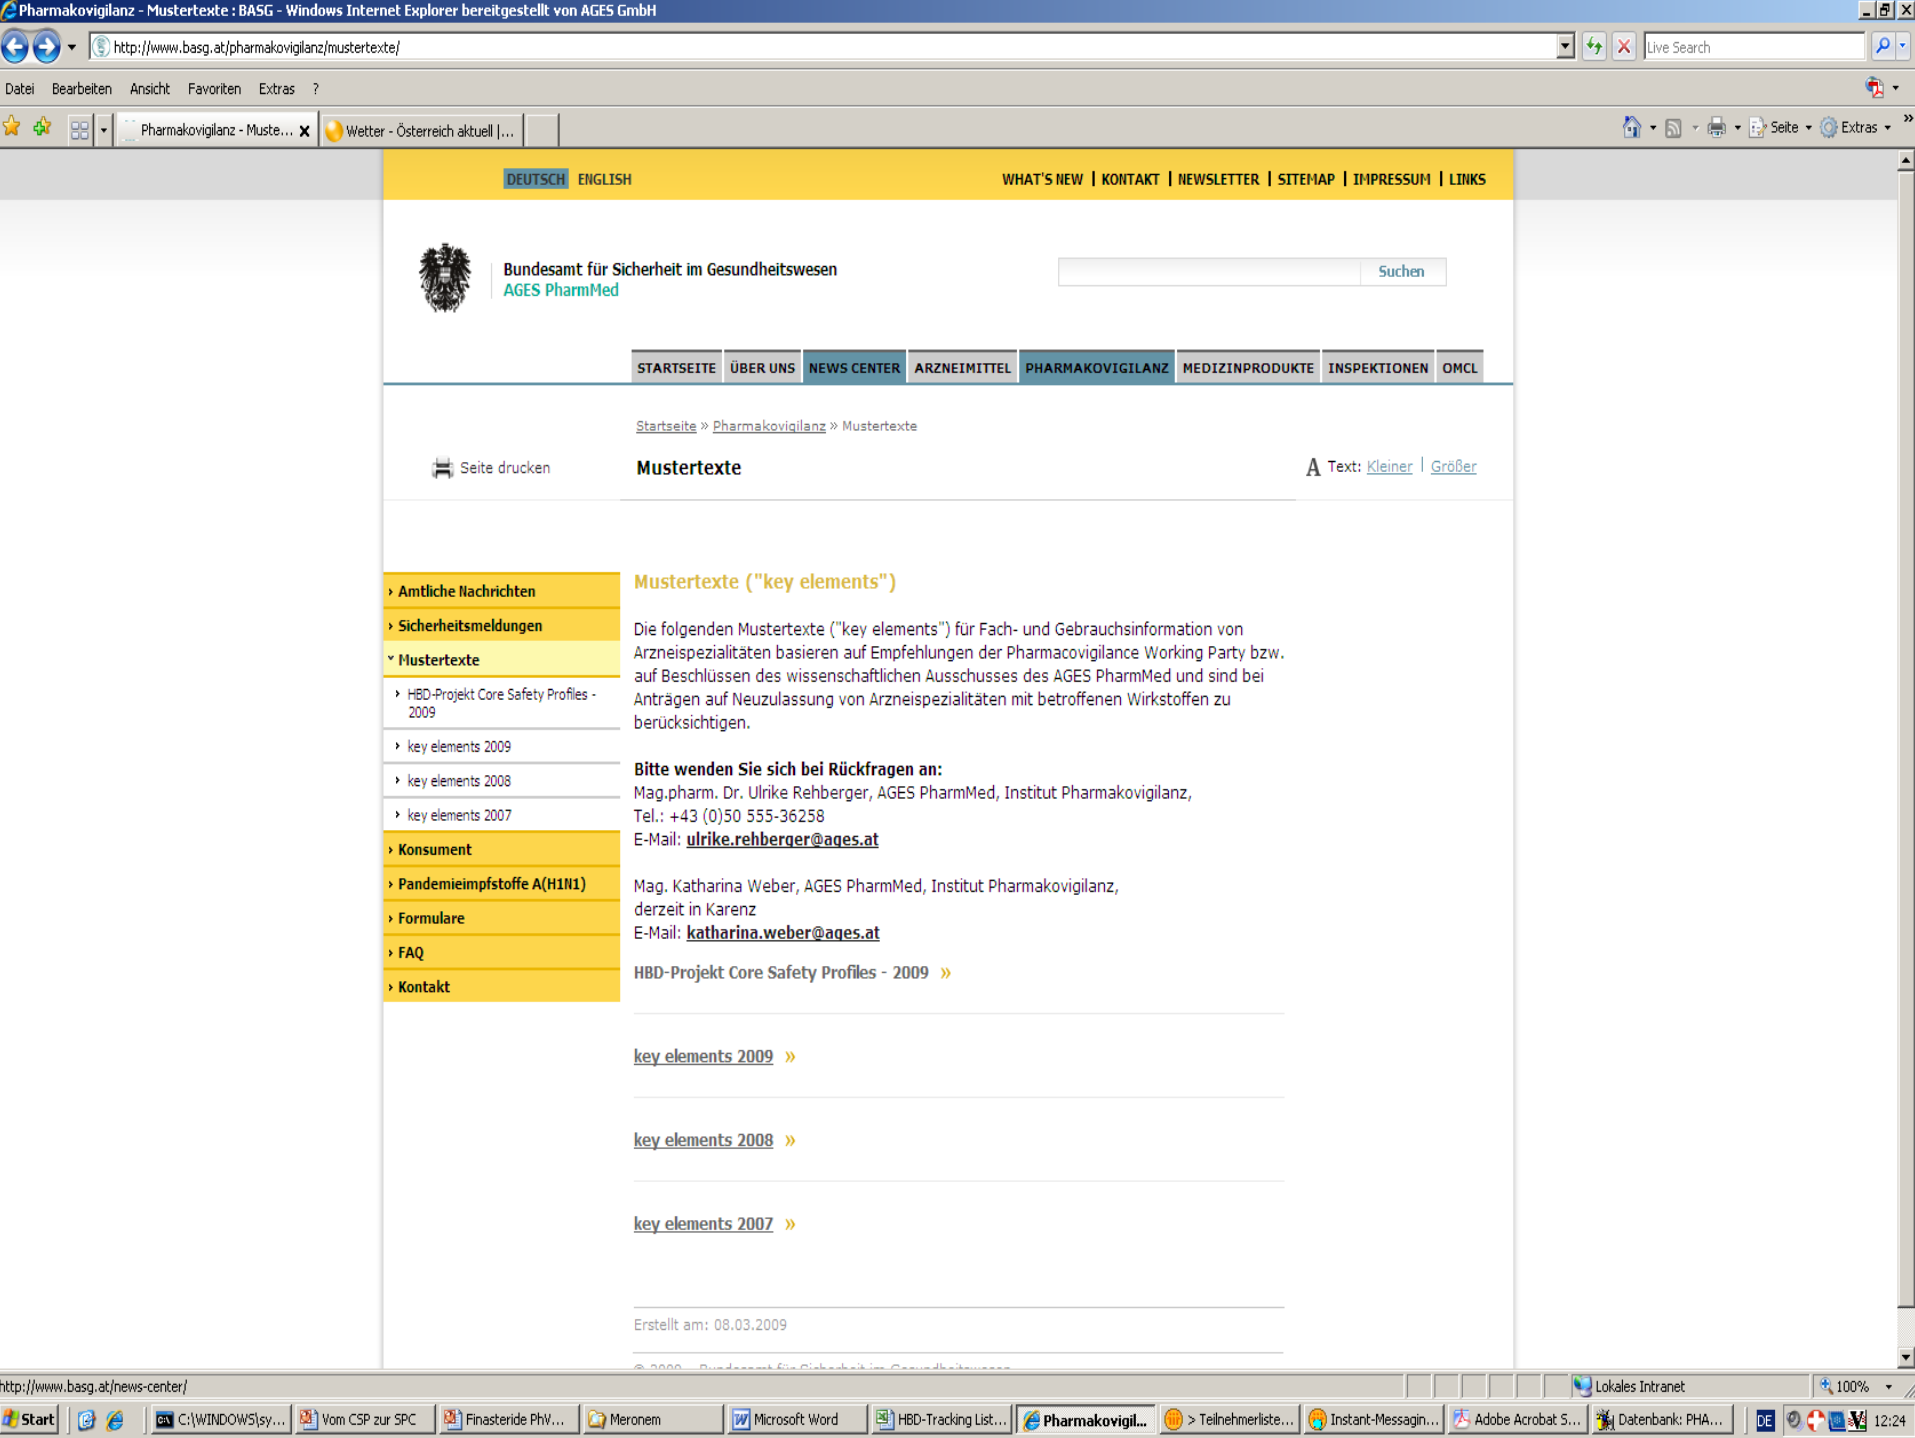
Pharmakovigilanz - Mustertexte : BASG - Windows Internet Explorer bereitgestellt von AGES GmbH

http://www.basg.at/pharmakovigilanz/mustertexte/

Live Search

Datei Bearbeiten Ansicht Favoriten Extras ?

Pharmakovigilanz - Muste... Wetter - Österreich aktuell | ...

Seite Extras

DEUTSCH ENGLISH

WHAT'S NEW | KONTAKT | NEWSLETTER | SITEMAP | IMPRESSUM | LINKS

Bundesamt für Sicherheit im Gesundheitswesen
AGES PharmMed

Suchen

STARTSEITE ÜBER UNS NEWS CENTER ARZNEIMITTEL PHARMAKOVIGILANZ MEDIZINPRODUKTE INSPEKTIONEN OMCL

Startseite » Pharmakovigilanz » Mustertexte

Seite drucken

Mustertexte

Text: Kleiner | Größer

› Amtliche Nachrichten
› Sicherheitsmeldungen
˅ Mustertexte
› HBD-Projekt Core Safety Profiles - 2009
› key elements 2009
› key elements 2008
› key elements 2007
› Konsument
› Pandemieimpfstoffe A(H1N1)
› Formulare
› FAQ
› Kontakt

Mustertexte ("key elements")

Die folgenden Mustertexte ("key elements") für Fach- und Gebrauchsinformation von Arzneispezialitäten basieren auf Empfehlungen der Pharmacovigilance Working Party bzw. auf Beschlüssen des wissenschaftlichen Ausschusses des AGES PharmMed und sind bei Anträgen auf Neuzulassung von Arzneispezialitäten mit betroffenen Wirkstoffen zu berücksichtigen.

Bitte wenden Sie sich bei Rückfragen an:
Mag.pharm. Dr. Ulrike Rehberger, AGES PharmMed, Institut Pharmakovigilanz,
Tel.: +43 (0)50 555-36258
E-Mail: ulrike.rehberger@ages.at

Mag. Katharina Weber, AGES PharmMed, Institut Pharmakovigilanz,
derzeit in Karenz
E-Mail: katharina.weber@ages.at

HBD-Projekt Core Safety Profiles - 2009 »

key elements 2009 »

key elements 2008 »

key elements 2007 »

Erstellt am: 08.03.2009

http://www.basg.at/news-center/

Lokales Intranet 100%

Start C:\WINDOWS\sy... Vom CSP zur SPC Finasteride PhV... Meronem Microsoft Word HBD-Tracking List... Pharmakovigil... > Teilnehmerliste... Instant-Messagin... Adobe Acrobat S... Datenbank: PHA... DE 12:24